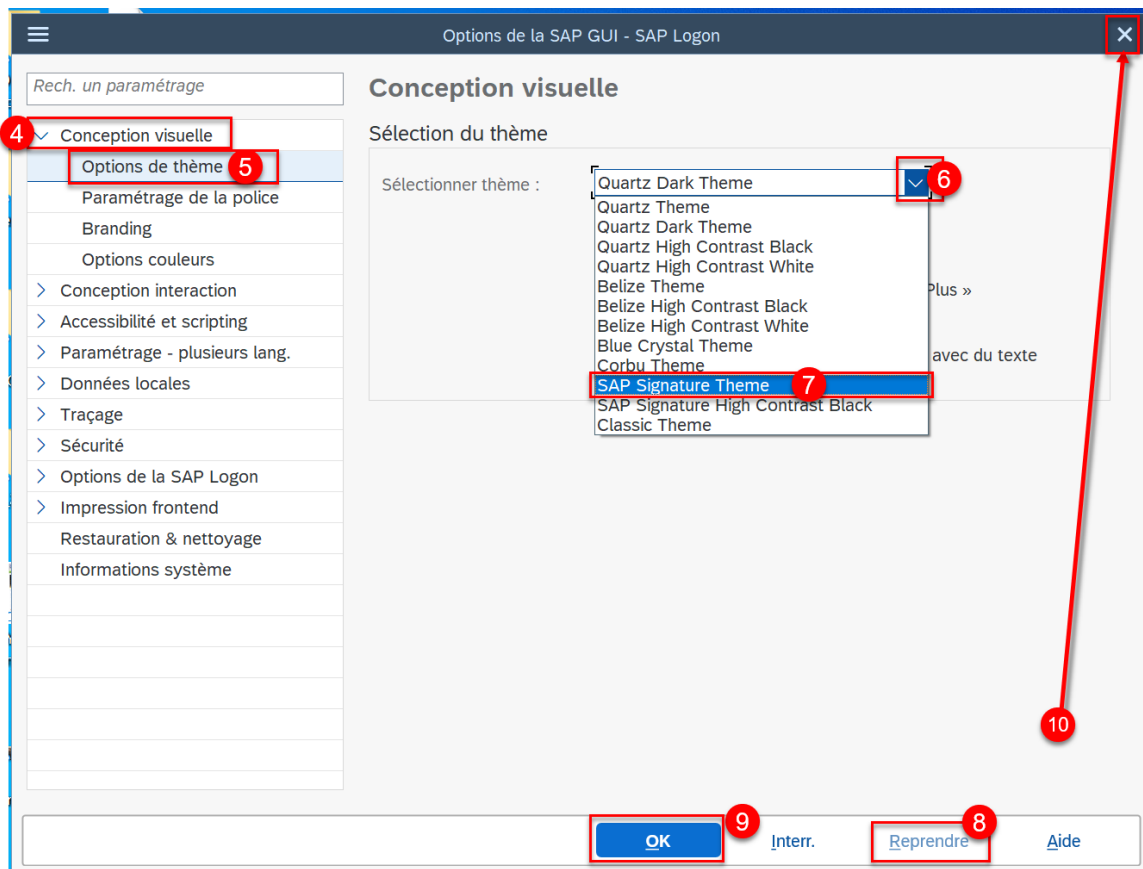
Options de la SAP GUI - SAP Logon

Rech. un paramétrage

4 Conception visuelle
Options de thème 5
Paramétrage de la police
Branding
Options couleurs
Conception interaction
Accessibilité et scripting
Paramétrage - plusieurs lang.
Données locales
Traçage
Sécurité
Options de la SAP Logon
Impression frontend
Restauration & nettoyage
Informations système

Conception visuelle

Sélection du thème

Sélectionner thème : Quartz Dark Theme 6

Quartz Theme
Quartz Dark Theme
Quartz High Contrast Black
Quartz High Contrast White
Belize Theme
Belize High Contrast Black
Belize High Contrast White
Blue Crystal Theme
Corbu Theme
SAP Signature Theme 7
SAP Signature High Contrast Black
Classic Theme

Plus »

avec du texte

10

OK 9 Interr. Reprendre 8 Aide